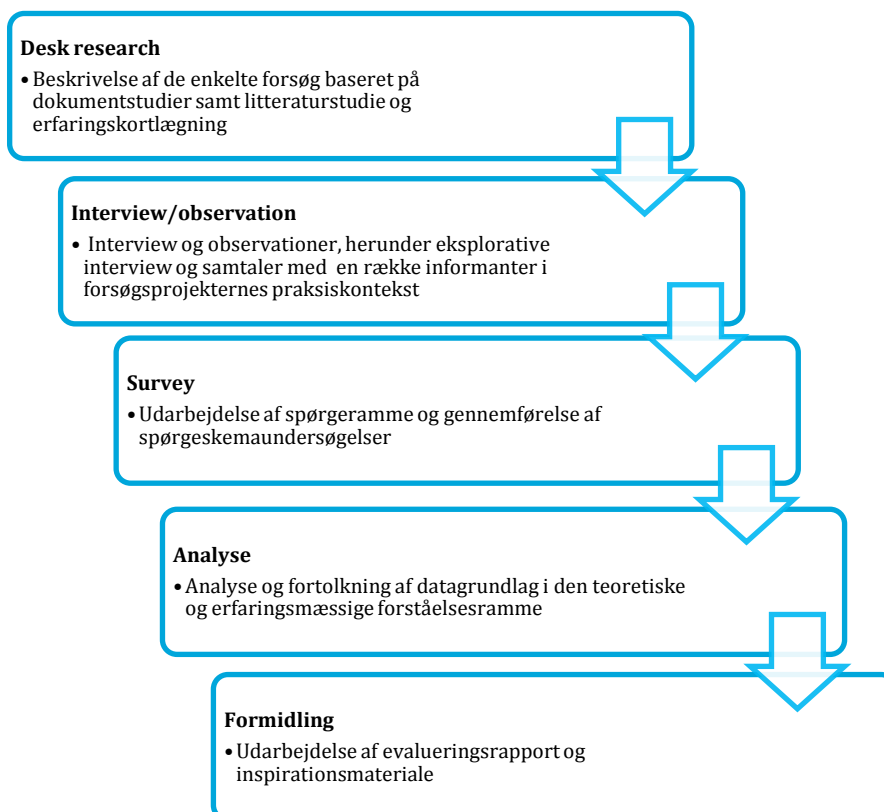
Desk research

• Beskrivelse af de enkelte forsøg baseret på dokumentstudier samt litteraturstudie og erfaringskortlægning

Interview/observation

• Interview og observationer, herunder eksplorative interview og samtaler med en række informanter i forsøgsprojekternes praksiskontekst

Survey

• Udarbejdelse af spørgeramme og gennemførelse af spørgeskemaundersøgelser

Analyse

• Analyse og fortolkning af datagrundlag i den teoretiske og erfaringsmæssige forståelsesramme

Formidling

• Udarbejdelse af evalueringsrapport og inspirationsmateriale